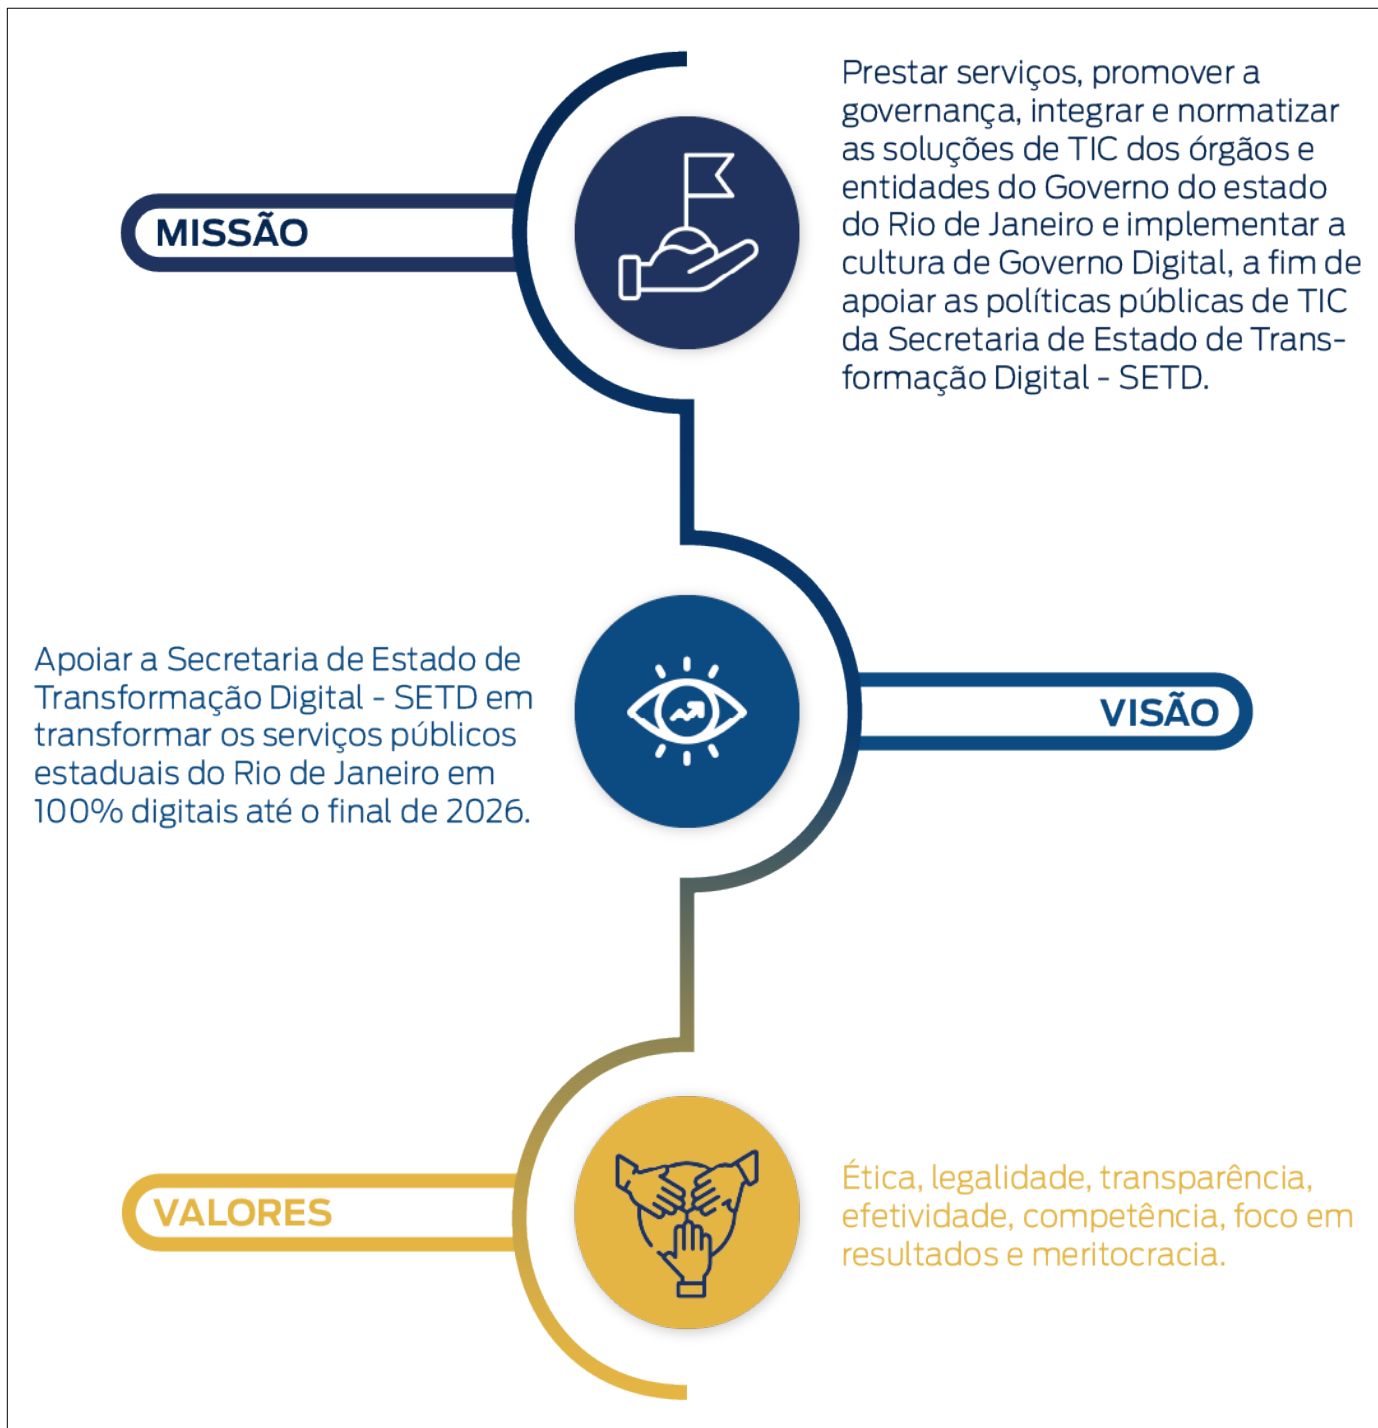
MISSÃO

Prestar serviços, promover a governança, integrar e normatizar as soluções de TIC dos órgãos e entidades do Governo do estado do Rio de Janeiro e implementar a cultura de Governo Digital, a fim de apoiar as políticas públicas de TIC da Secretaria de Estado de Transformação Digital - SETD.

Apoiar a Secretaria de Estado de Transformação Digital - SETD em transformar os serviços públicos estaduais do Rio de Janeiro em 100% digitais até o final de 2026.

VISÃO

VALORES

Ética, legalidade, transparência, efetividade, competência, foco em resultados e meritocracia.